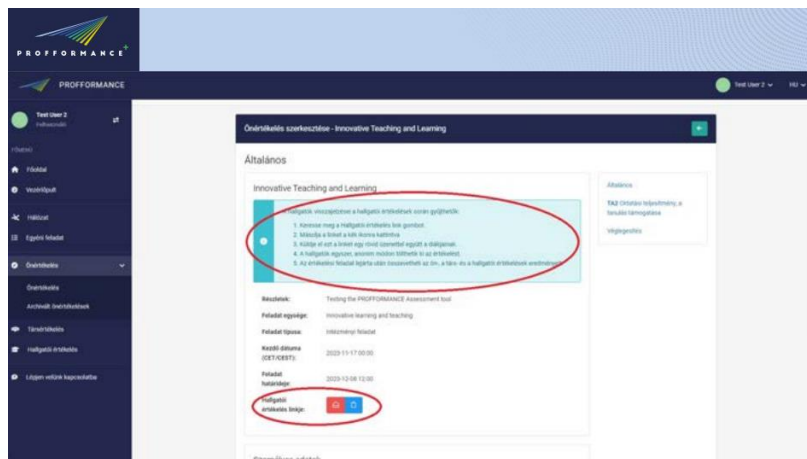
PROFFORMANCE

PROFFORMANCE

Test User 2 ∨ HU ∨

Test User 2
Felhasználó

Főoldal

Vezérlőpult

Hálózat

Egyéni feladat

Önértékelés

Önértékelés

Archivált önértékelések

Társértékelés

Hallgatói értékelés

Lépjen velünk kapcsolatba

Önértékelés szerkesztése - Innovative Teaching and Learning

Általános

Innovative Teaching and Learning

A hallgatók visszajelzései a hallgatói értékelések során gyűjthetők:

1. Keresse meg a Hallgatói értékelés link gombot.
2. Másolja a linket a kék ikonra kattintva
3. Küldje el ezt a linket egy rövid üzenettel együtt a diákjainak.
4. A hallgatók egyszer, anonim módon tölthetik ki az értékelést.
5. Az értékelési feladat lejárta után összevetheti az ön-, a társ- és a hallgatói értékelések eredményeit.

Részletek: Testing the PROFFORMANCE Assessment tool

Feladat egysége: Innovative learning and teaching

Feladat típusa: Intézményi feladat

Kezdő dátuma (CET/CEST): 2023-11-17 00:00

Feladat határideje: 2023-12-08 12:00

Hallgatói értékelés linkje:

Általános

TA2 Oktatási teljesítmény, a tanulás támogatása

Véglegesítés

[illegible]